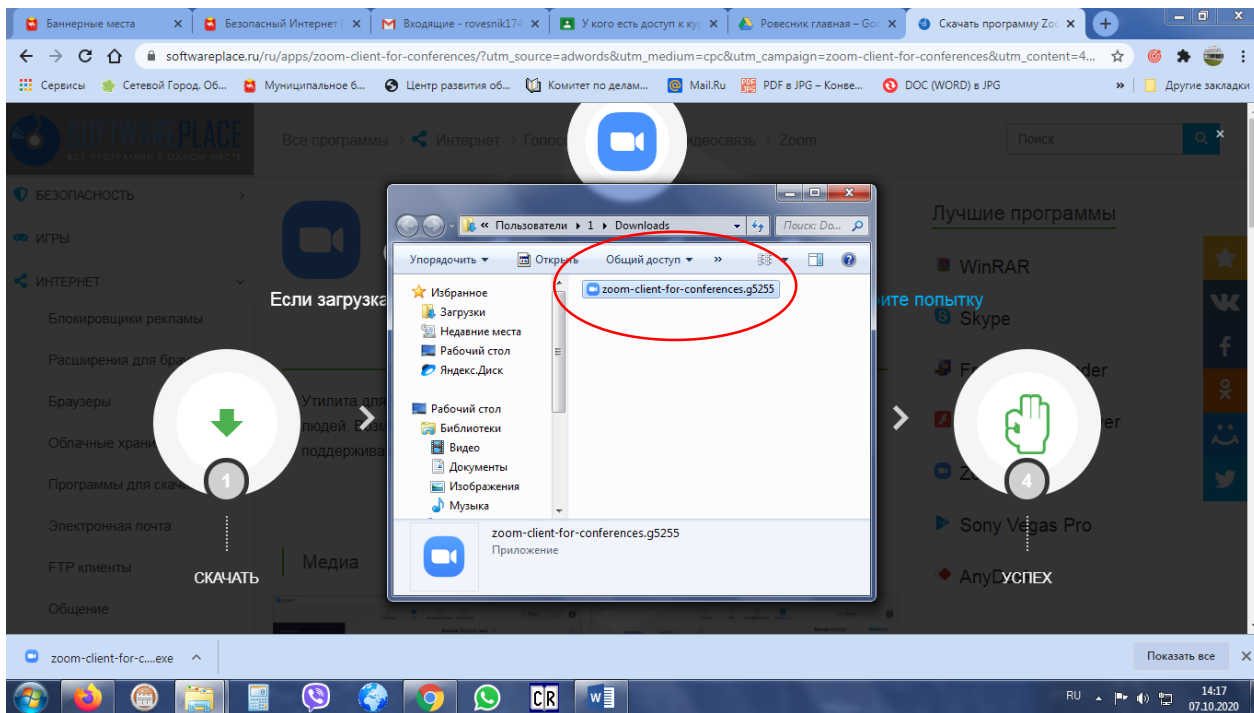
Баннерные места ×
Безопасный Интернет | ×
Входящие - rovesnik174 ×
У кого есть доступ к кур ×
Ровесник главная – Goo ×
Скачать программу Zoo ×
+

softwareplace.ru/ru/apps/zoom-client-for-conferences/?utm_source=adwords&utm_medium=cpc&utm_campaign=zoom-client-for-conferences&utm_content=4...

Сервисы
Сетевой Город. Об...
Муниципальное б...
Центр развития об...
Комитет по делам...
Mail.Ru
PDF в JPG – Конве...
DOC (WORD) в JPG
»
Другие закладки

SOFTWAREPLACE
ВСЕ ПРОГРАММЫ В ОДНОМ МЕСТЕ
Все программы › Интернет › Голос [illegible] видеосвязь › Zoom
Поиск

БЕЗОПАСНОСТЬ
ИГРЫ
ИНТЕРНЕТ
Блокировщики рекламы
Расширения для бра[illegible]
Браузеры
Облачные хран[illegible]
Программы для скач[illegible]
Электронная почта
FTP клиенты
Общение

Если загрузка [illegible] ите попытку
Утилита для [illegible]
людей. В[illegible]
поддержива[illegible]
Медиа

1
СКАЧАТЬ
4
УСПЕХ

Лучшие программы
WinRAR
Skype
F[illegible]der
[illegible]er
Z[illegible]
Sony Vegas Pro
AnyD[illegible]

« Пользователи › 1 › Downloads
Поиск: Do...
Упорядочить ▾
Открыть
Общий доступ ▾
»
Избранное
Загрузки
Недавние места
Рабочий стол
Яндекс.Диск
Рабочий стол
Библиотеки
Видео
Документы
Изображения
Музыка
zoom-client-for-conferences.g5255
zoom-client-for-conferences.g5255
Приложение

zoom-client-for-c....exe
Показать все
×

RU
14:17
07.10.2020